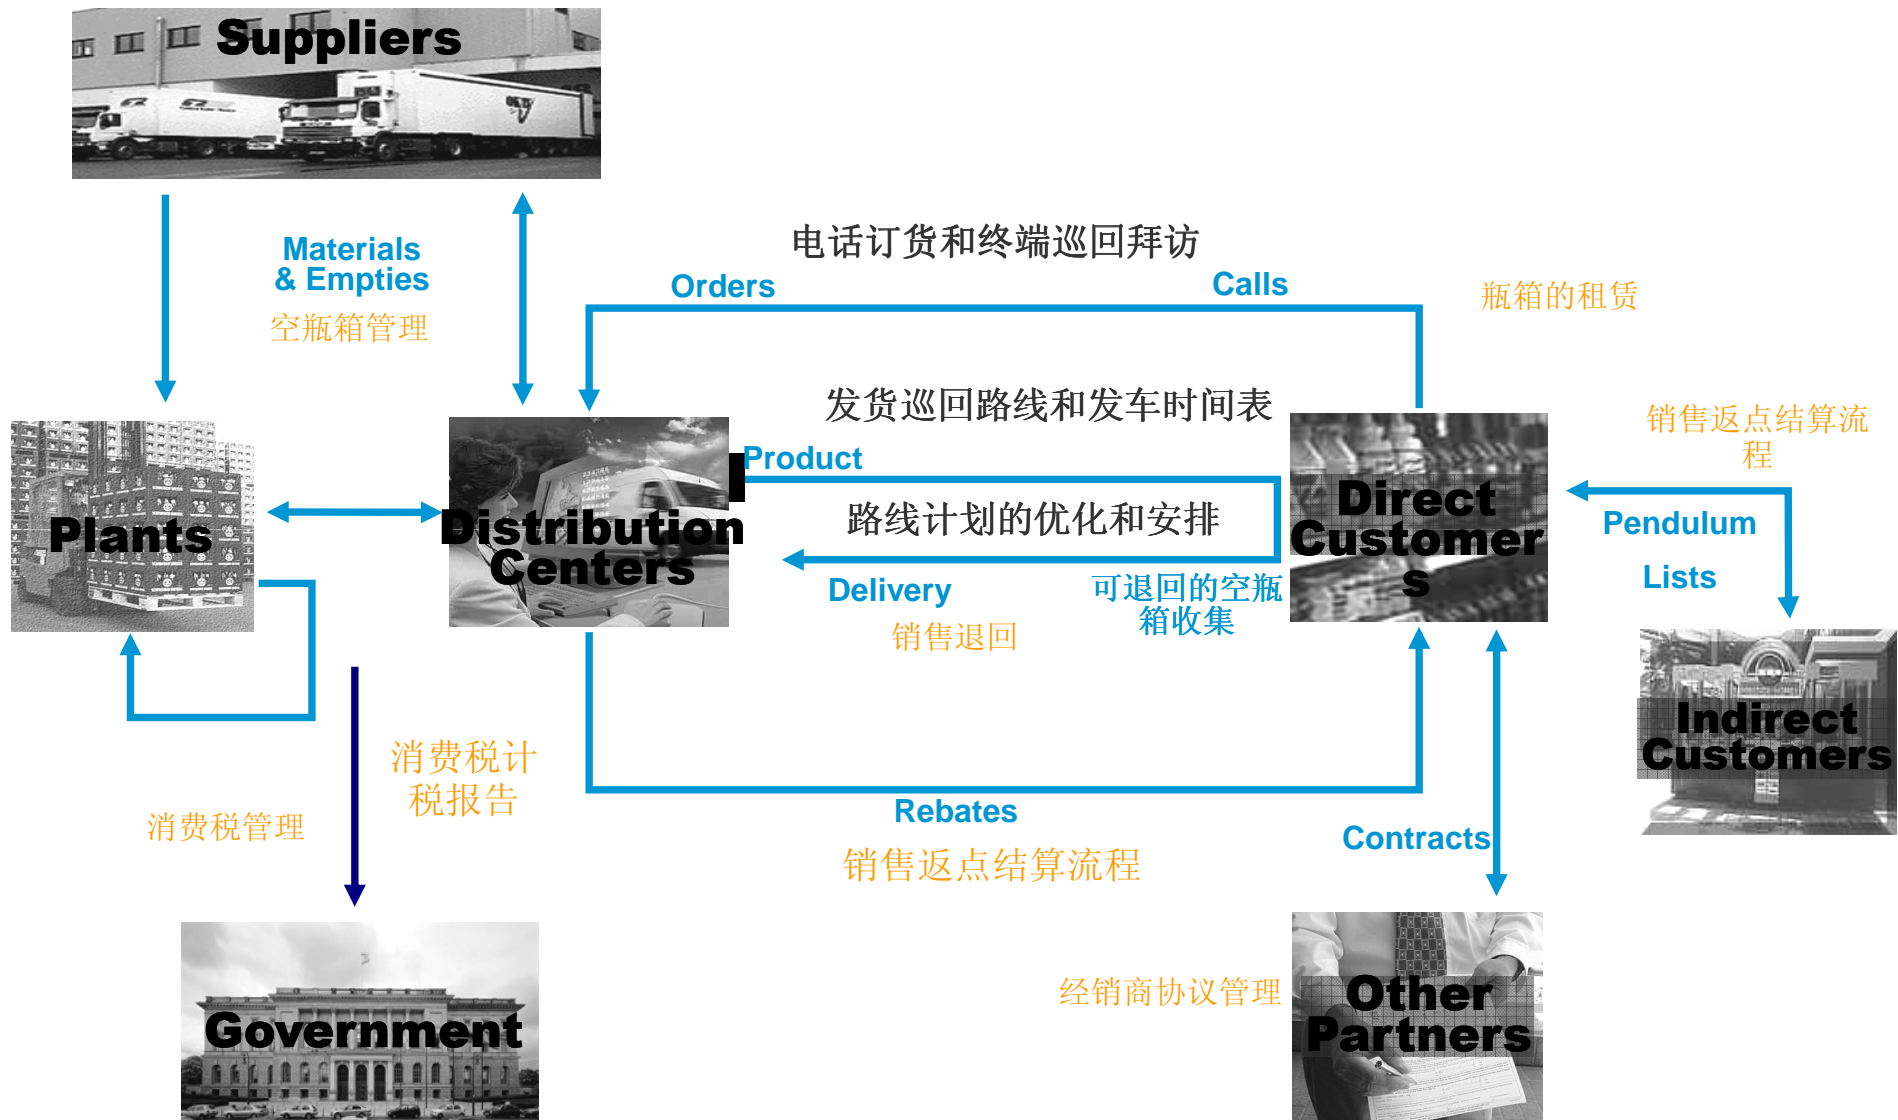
Suppliers

Materials & Empties

空瓶箱管理

电话订货和终端巡回拜访

Orders

Calls

瓶箱的租赁

发货巡回路线和发车时间表

Plants

Distribution Centers

Product

路线计划的优化和安排

Delivery

销售退回

可退回的空瓶箱收集

Direct Customers

销售返点结算流程

Pendulum

Lists

Indirect Customers

消费税计税报告

消费税管理

Rebates

销售返点结算流程

Contracts

Government

经销商协议管理

Other Partners